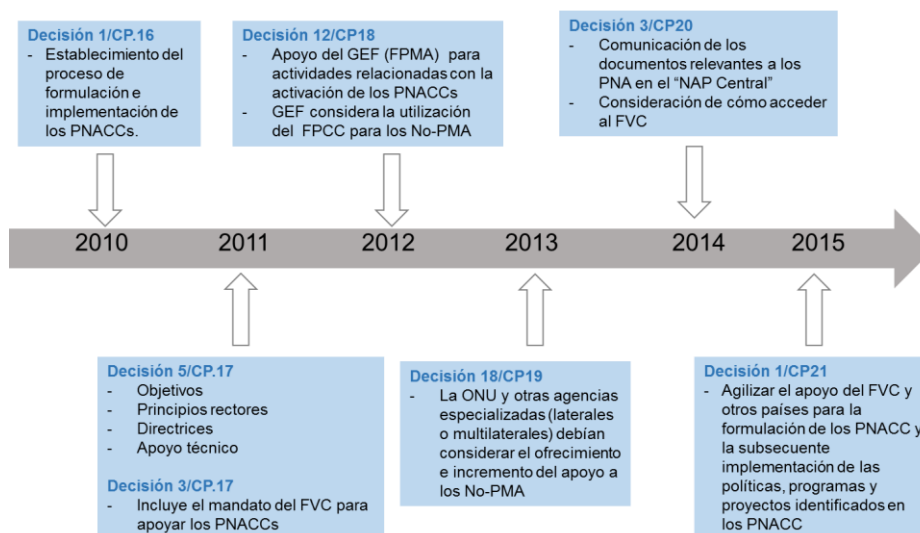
Decisión 1/CP.16
- Establecimiento del proceso de formulación e implementación de los PNACCs.

Decisión 12/CP18
- Apoyo del GEF (FPMA) para actividades relacionadas con la activación de los PNACCs
- GEF considera la utilización del FPCC para los No-PMA

Decisión 3/CP20
- Comunicación de los documentos relevantes a los PNA en el "NAP Central"
- Consideración de cómo acceder al FVC

2010 2011 2012 2013 2014 2015

Decisión 5/CP.17
- Objetivos
- Principios rectores
- Directrices
- Apoyo técnico

Decisión 3/CP.17
- Incluye el mandato del FVC para apoyar los PNACCs

Decisión 18/CP19
- La ONU y otras agencias especializadas (laterales o multilaterales) debían considerar el ofrecimiento e incremento del apoyo a los No-PMA

Decisión 1/CP21
- Agilizar el apoyo del FVC y otros países para la formulación de los PNACC y la subsecuente implementación de las políticas, programas y proyectos identificados en los PNACC